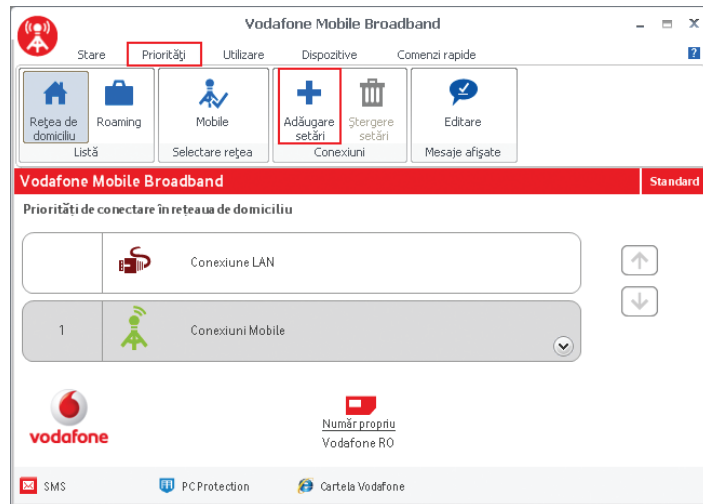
Vodafone Mobile Broadband

Stare Priorități Utilizare Dispozitive Comenzi rapide

?

Rețea de domiciliu Roaming
Listă

Mobile
Selectare rețea

Adăugare setări Ştergere setări
Conexiuni

Editare
Mesaje afişate

Vodafone Mobile Broadband Standard

Priorități de conectare în rețeaua de domiciliu

Conexiune LAN

1 Conexiuni Mobile

vodafone

Număr propriu
Vodafone RO

SMS PC Protection Cartela Vodafone